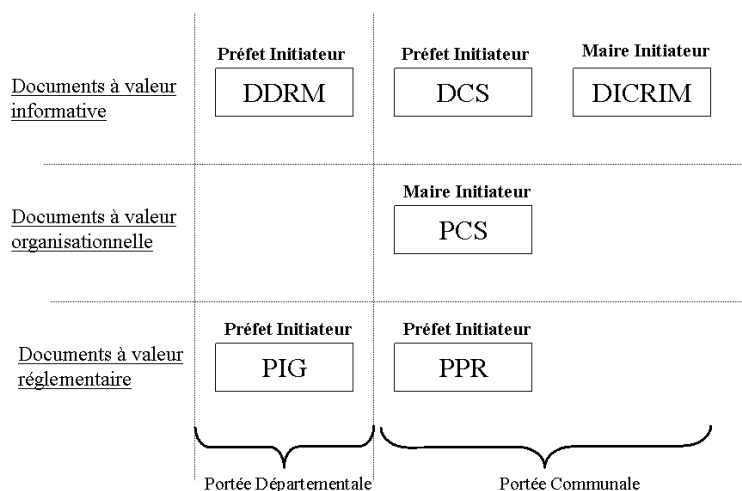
Documents à valeur informative

Préfet Initiateur
DDRM

Préfet Initiateur
DCS

Maire Initiateur
DICRIM

Documents à valeur organisationnelle

Maire Initiateur
PCS

Documents à valeur réglementaire

Préfet Initiateur
PIG

Préfet Initiateur
PPR

Portée Départementale

Portée Communale